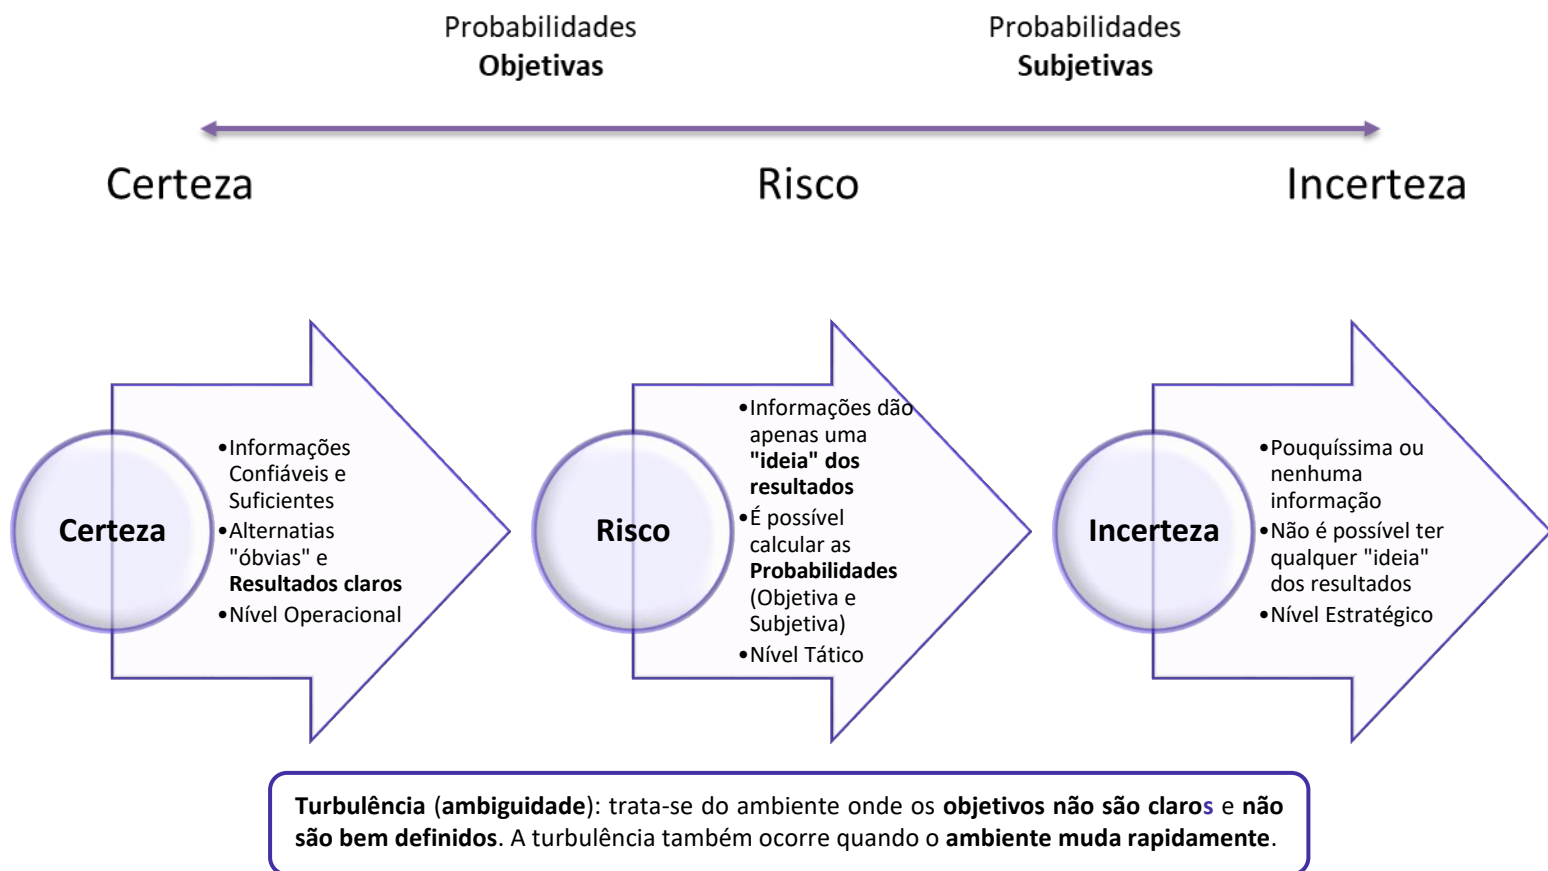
Probabilidades **Objetivas**

Probabilidades **Subjetivas**

Certeza

Risco

Incerteza

**Certeza**

• Informações Confiáveis e Suficientes
• Alternatias "óbvias" e **Resultados claros**
• Nível Operacional

**Risco**

• Informações dão apenas uma **"ideia" dos resultados**
• É possível calcular as **Probabilidades** (Objetiva e Subjetiva)
• Nível Tático

**Incerteza**

• Pouquíssima ou nenhuma informação
• Não é possível ter qualquer "ideia" dos resultados
• Nível Estratégico

**Turbulência** (**ambiguidade**): trata-se do ambiente onde os **objetivos não são claros** e **não são bem definidos**. A turbulência também ocorre quando o **ambiente muda rapidamente**.